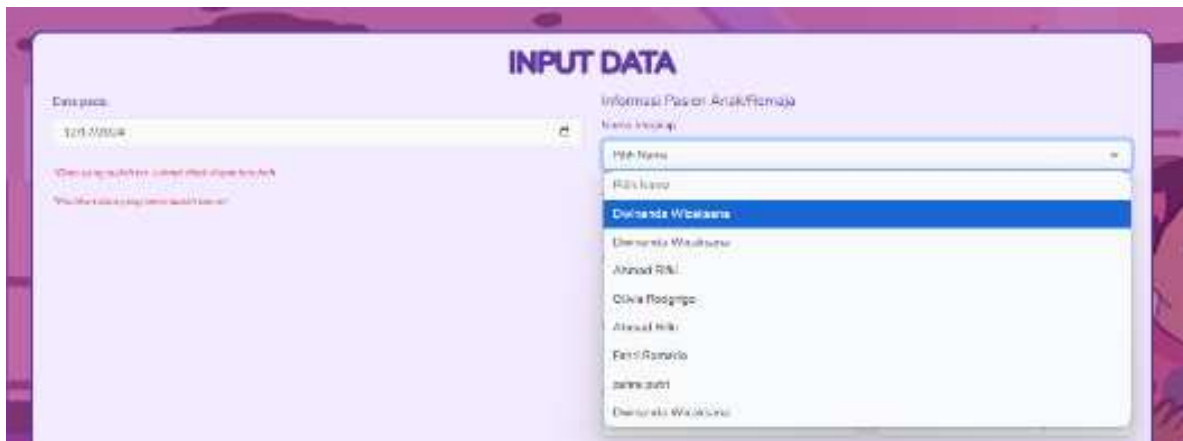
INPUT DATA

Data pada:

12/17/2024

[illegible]

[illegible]

Informasi Pasien Anak/Remaja

Nama lengkap

Pilih Nama

Pilih Nama

Dwinanda Wicaksana

Dwinanda Wicaksana

Ahmad Rifki

Olivia Rodrigo

Ahmad Rifki

Fitri Ramadia

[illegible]

Dwinanda Wicaksana